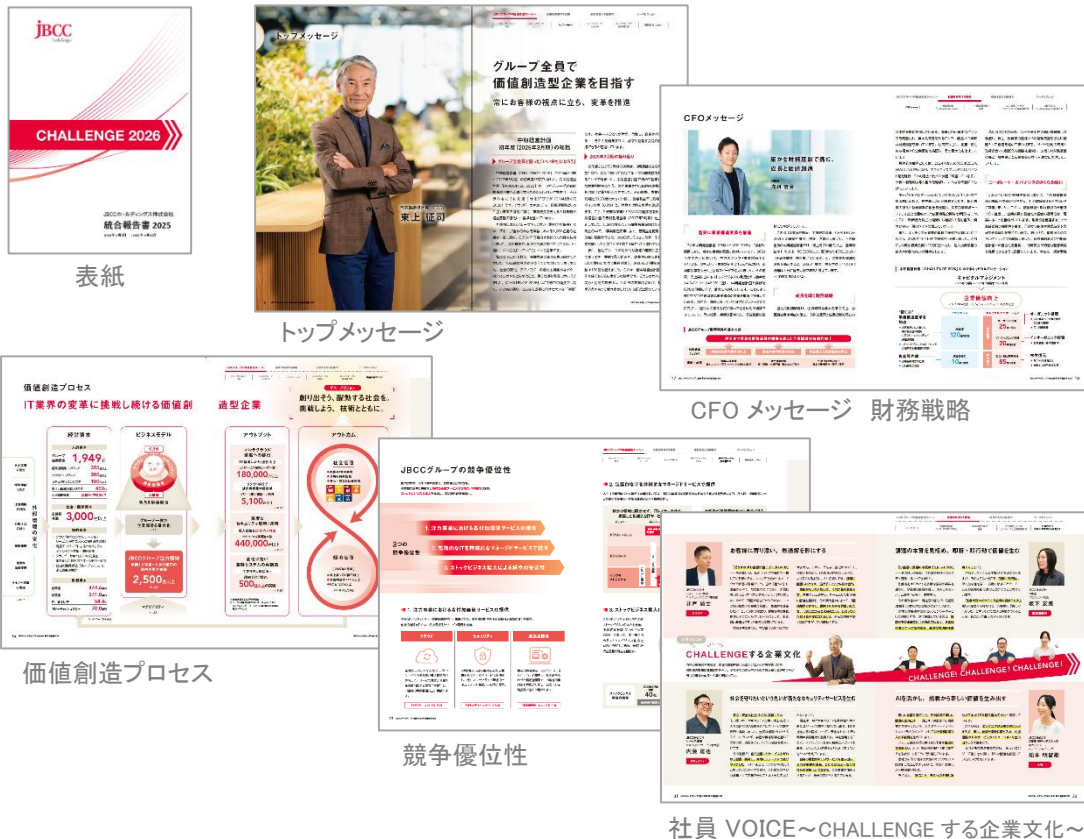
JBCC Holdings

CHALLENGE 2026

JBCCホールディングス株式会社
統合報告書 2025

表紙

トップメッセージ

グループ全員で
価値創造型企業を目指す
常にお客様の視点に立ち、変革を推進

東上 征司

トップメッセージ

CFOメッセージ

CFO メッセージ 財務戦略

価値創造プロセス
IT業界の変革に挑戦し続ける価値創造型企業
創り出そう、躍動する社会を。挑戦しよう、技術とともに。

経営資本
ビジネスモデル
アウトプット
アウトカム

1,949名
3,000社以上
2,500社以上
180,000時間
5,100件
440,000時間
500社以上

価値創造プロセス

JBCCグループの競争優位性

1. 注力事業における先行技術サービスの提供
2. 長期的な信頼関係を構築したマネージドサービスの提供
3. ストックビジネス拡大による収益の安定性

クラウド
セキュリティ
超高速開発

競争優位性

CHALLENGEする企業文化

CHALLENGE! CHALLENGE! CHALLENGE!

社員 VOICE～CHALLENGE する企業文化～